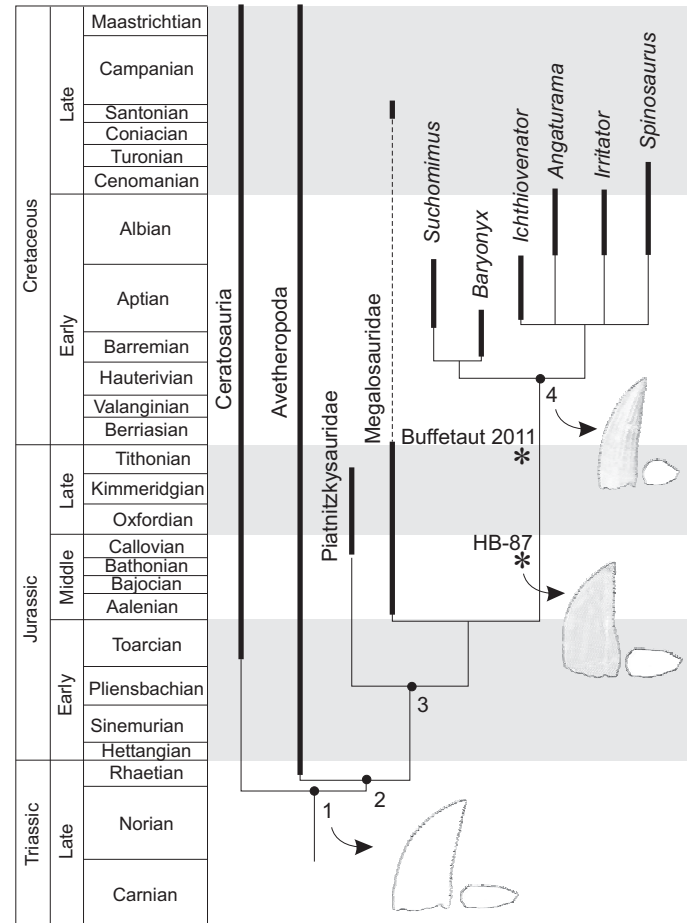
| | | |
|---|---|---|
| Cretaceous | Late | Maastrichtian |
| | | Campanian |
| | | Santonian |
| | | Coniacian |
| | | Turonian |
| | | Cenomanian |
| | Early | Albian |
| | | Aptian |
| | | Barremian |
| | | Hauterivian |
| | | Valanginian |
| | | Berriasian |
| Jurassic | Late | Tithonian |
| | | Kimmeridgian |
| | | Oxfordian |
| | Middle | Callovian |
| | | Bathonian |
| | | Bajocian |
| | | Aalenian |
| | Early | Toarcian |
| | | Pliensbachian |
| | | Sinemurian |
| | | Hettangian |
| Triassic | Late | Rhaetian |
| | | Norian |
| | | Carnian |

Ceratosauria

Avetheropoda

Piatnitzkysauridae

Megalosauridae

Suchomimus

Baryonyx

Ichthiovenator

Angaturama

Irritator

Spinosaurus

Buffetaut 2011

HB-87

1

2

3

4